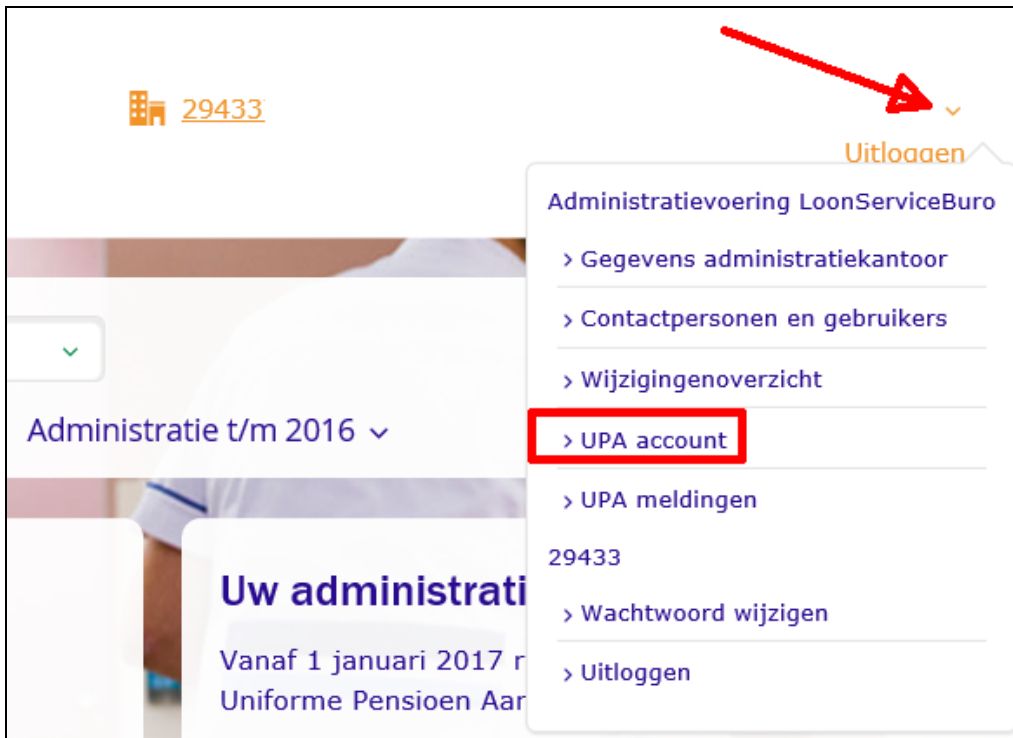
29433

Uitloggen

Administratievoering LoonServiceBuro

› Gegevens administratiekantoor

› Contactpersonen en gebruikers

› Wijzigingenoverzicht

› UPA account

› UPA meldingen

29433

› Wachtwoord wijzigen

› Uitloggen

Administratie t/m 2016

Uw administrati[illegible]

Vanaf 1 januari 2017 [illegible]
Uniforme Pensioen Aa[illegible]